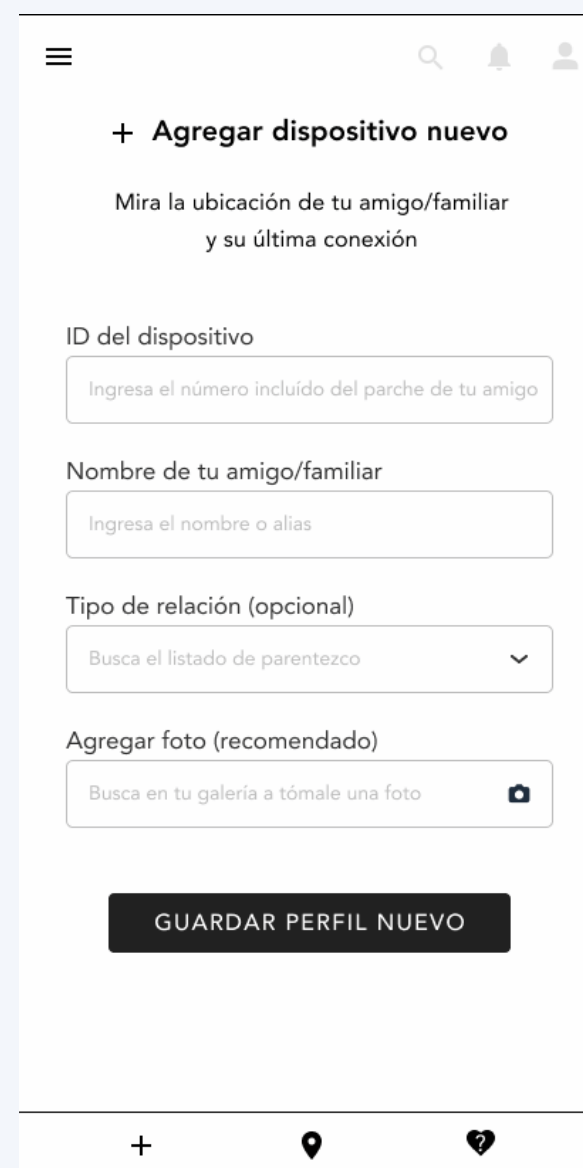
+ Agregar dispositivo nuevo

Mira la ubicación de tu amigo/familiar y su última conexión

ID del dispositivo

Ingresa el número incluído del parche de tu amigo

Nombre de tu amigo/familiar

Ingresa el nombre o alias

Tipo de relación (opcional)

Busca el listado de parentezco

Agregar foto (recomendado)

Busca en tu galería a tómale una foto

GUARDAR PERFIL NUEVO

+